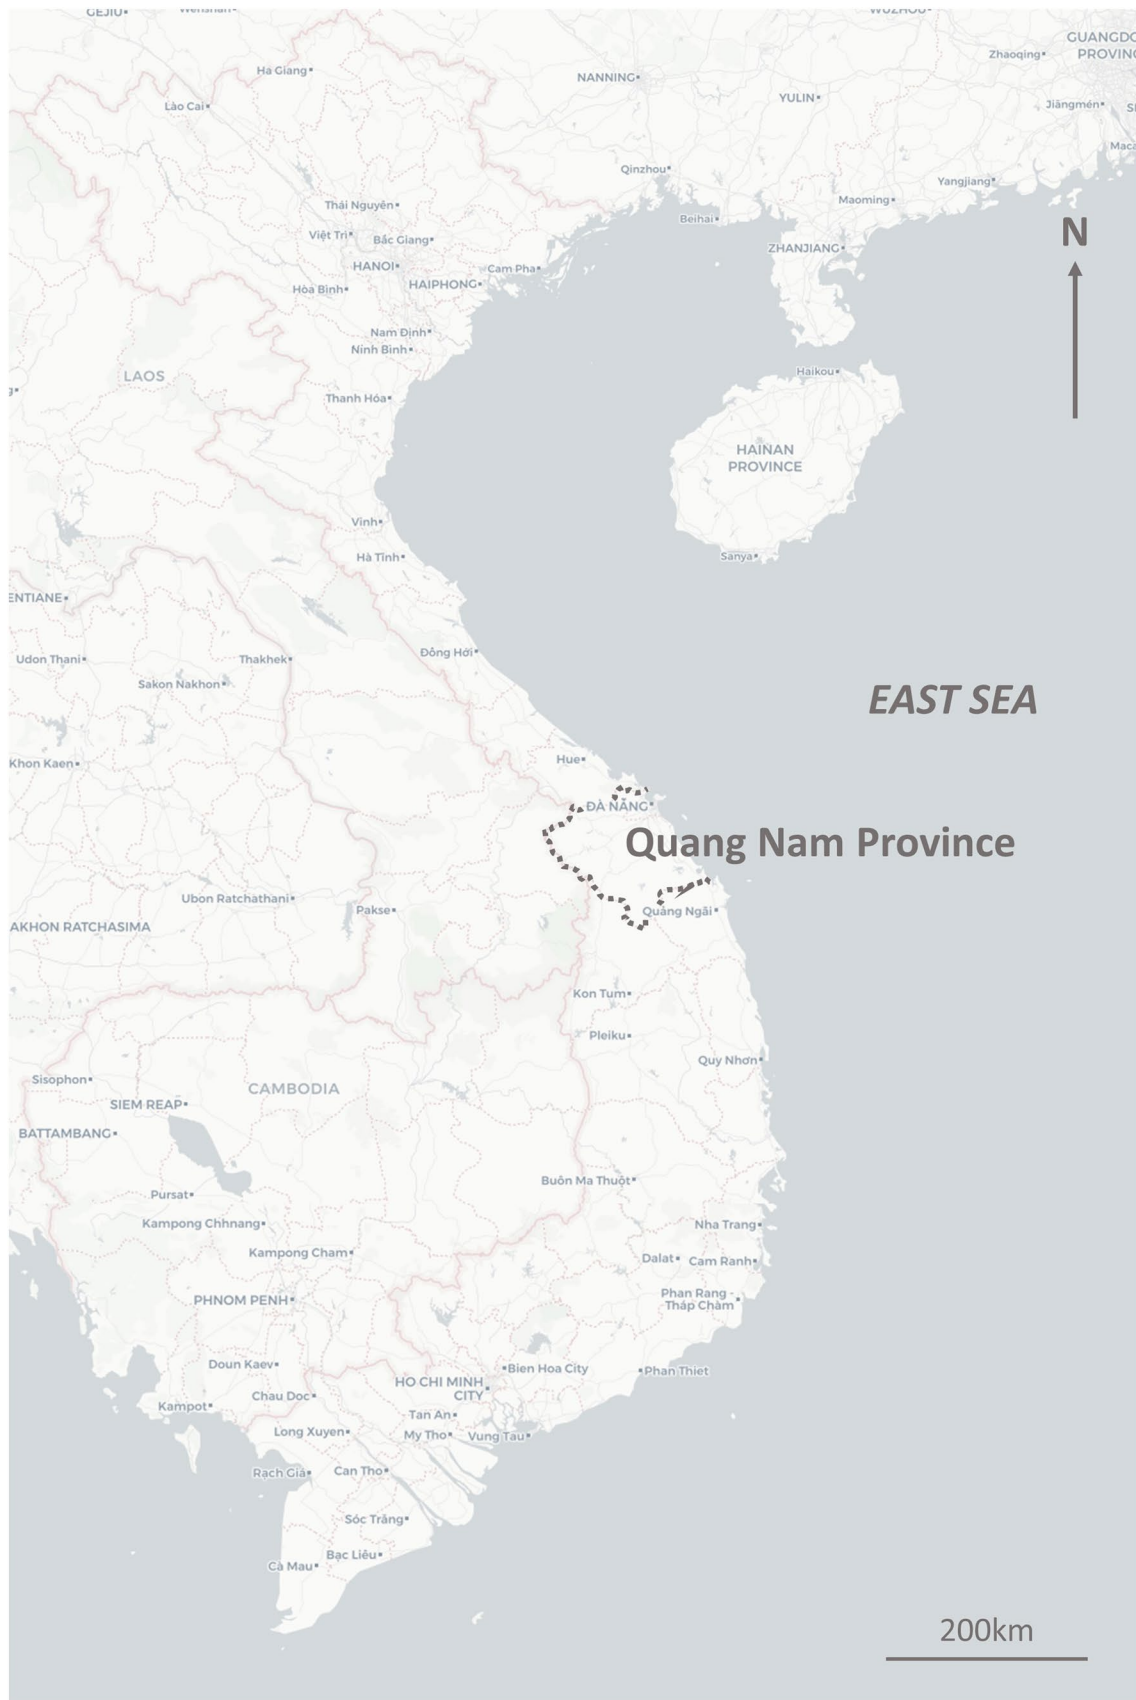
GEJIU
Wenshan
WUZHOU
GUANGDO
PROVIN
Zhaoqing
Ha Giang
NANNING
YULIN
Jiangmén
Lào Cai
Maca
Qinzhou
Yangjiang
Maoming
Thái Nguyên
Beihai
N
Việt Trì
Bắc Giang
ZHANJIANG
HANOI
Cam Pha
Hòa Binh
HAIPHONG
Nam Định
Ninh Bình
LAOS
Haikou
Thanh Hóa
HAINAN PROVINCE
Vinh
Sanya
Hà Tĩnh
ENTIANE
Đồng Hới
Udon Thani
Thakhek
Sakon Nakhon
EAST SEA
Khon Kaen
Hue
ĐÀ NẴNG
Quang Nam Province
Ubon Ratchathani
Pakse
Quảng Ngãi
AKHON RATCHASIMA
Kon Tum
Pleiku
Quy Nhơn
Sisophon
CAMBODIA
SIEM REAP
BATTAMBANG
Buôn Ma Thuột
Pursat
Kampong Chhnang
Nha Trang
Kampong Cham
Dalat
Cam Ranh
PHNOM PENH
Phan Rang - Tháp Chàm
Doun Kaev
Bien Hoa City
Phan Thiet
Chau Doc
HO CHI MINH CITY
Kampot
Tan An
Long Xuyen
My Tho
Vung Tau
Rạch Giá
Can Tho
Sóc Trăng
Bạc Liêu
Cà Mau
200km